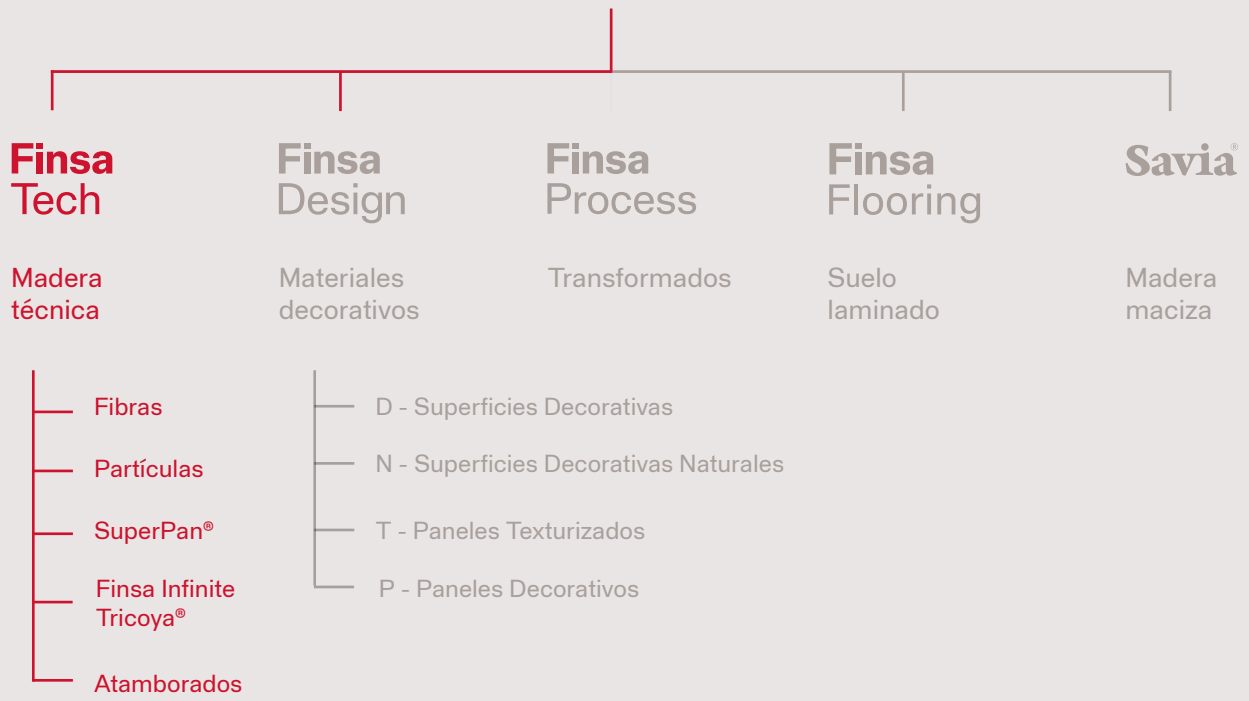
Finsa Tech

Madera técnica

Finsa Design

Materiales decorativos

Finsa Process

Transformados

Finsa Flooring

Suelo laminado

Savia®

Madera maciza

Fibras

Partículas

SuperPan®

Finsa Infinite Tricoya®

Atamborados

D - Superficies Decorativas

N - Superficies Decorativas Naturales

T - Paneles Texturizados

P - Paneles Decorativos